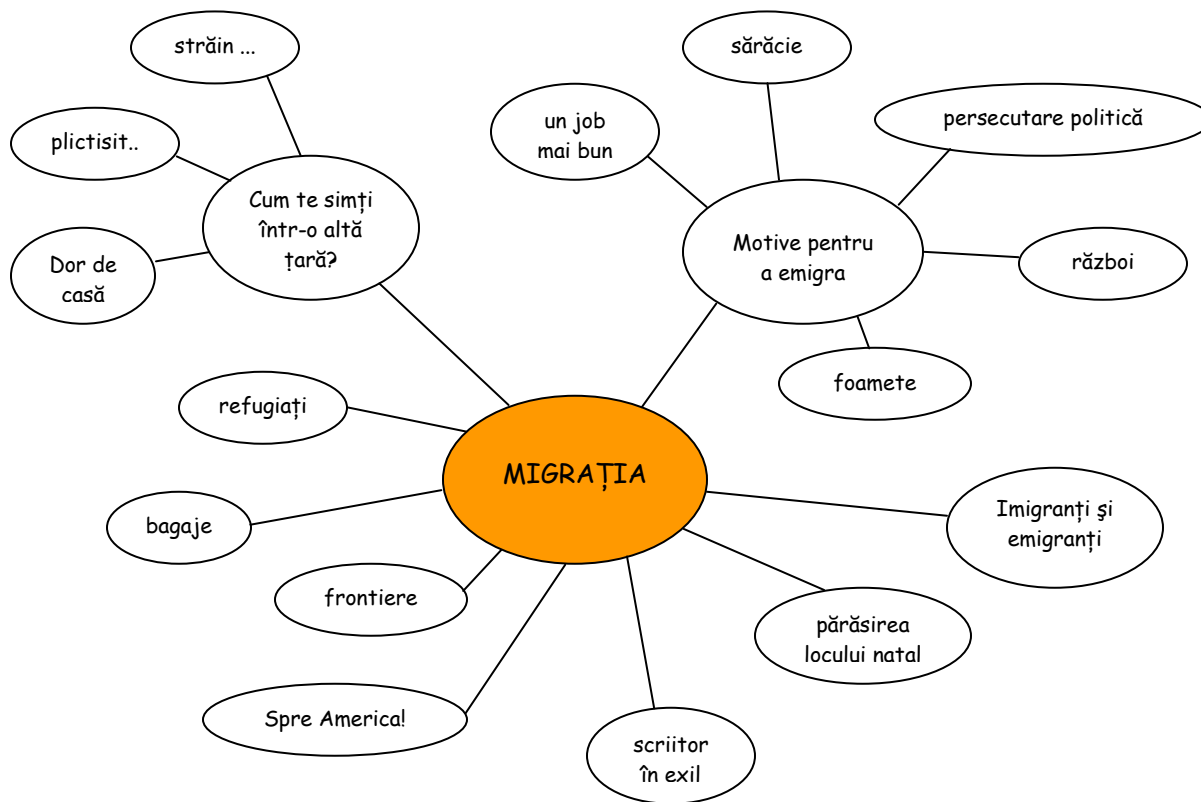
MIGRAȚIA

Cum te simți într-o altă țară?

străin ...

plictisit..

Dor de casă

Motive pentru a emigra

sărăcie

un job mai bun

persecutare politică

război

foamete

refugiați

bagaje

frontiere

Spre America!

scriitor în exil

părăsirea locului natal

Imigranți şi emigranți